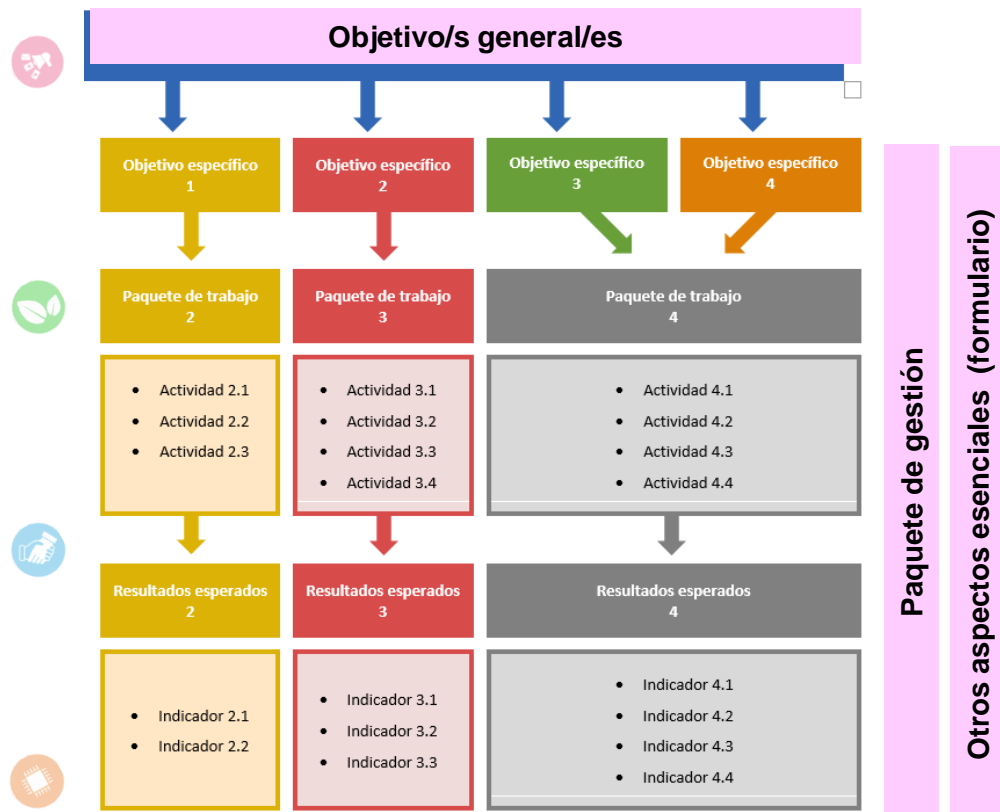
Objetivo/s general/es

Objetivo específico 1

Objetivo específico 2

Objetivo específico 3

Objetivo específico 4

Paquete de trabajo 2

Paquete de trabajo 3

Paquete de trabajo 4

- Actividad 2.1
- Actividad 2.2
- Actividad 2.3

- Actividad 3.1
- Actividad 3.2
- Actividad 3.3
- Actividad 3.4

- Actividad 4.1
- Actividad 4.2
- Actividad 4.3
- Actividad 4.4

Resultados esperados 2

Resultados esperados 3

Resultados esperados 4

- Indicador 2.1
- Indicador 2.2

- Indicador 3.1
- Indicador 3.2
- Indicador 3.3

- Indicador 4.1
- Indicador 4.2
- Indicador 4.3
- Indicador 4.4

Paquete de gestión

Otros aspectos esenciales (formulario)